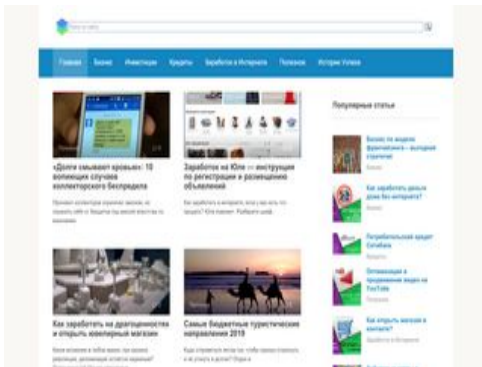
Поиск по сайту

Главная Бизнес Инвестиции Кредиты Заработок в Интернете Полезное Истории Успеха

«Долги смывают кровью»: 10 вопиющих случаев коллекторского беспредела

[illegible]

Заработок на Юле — инструкция по регистрации и размещению объявлений

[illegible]

Как заработать на драгоценностях и открыть ювелирный магазин

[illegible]

Самые бюджетные туристические направления 2019

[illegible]

Популярные статьи

Бизнес по модели франчайзинга — выгодная стратегия

Как заработать деньги дома без интернета?

Потребительский кредит Ситибанк

Оптимизация и продвижение видео на YouTube

Как открыть магазин в контакте?